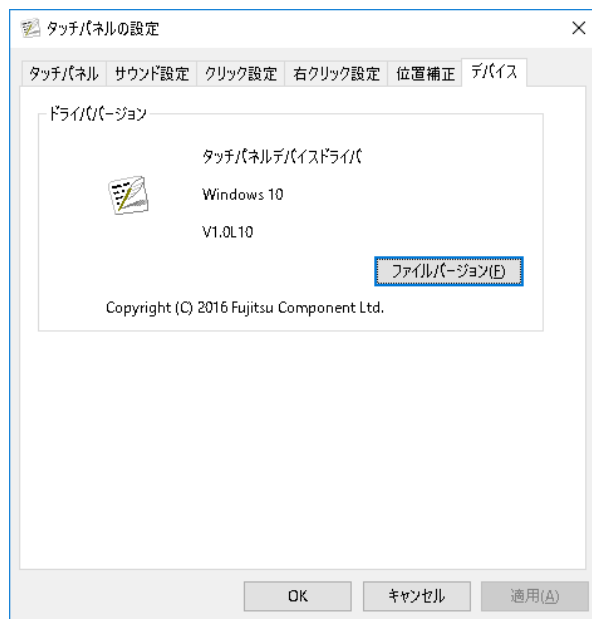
タッチパネルの設定

×

タッチパネル サウンド設定 クリック設定 右クリック設定 位置補正 デバイス

ドライババージョン

タッチパネルデバイスドライバ

Windows 10

V1.0L10

ファイルバージョン(F)

Copyright (C) 2016 Fujitsu Component Ltd.

OK キャンセル 適用(A)